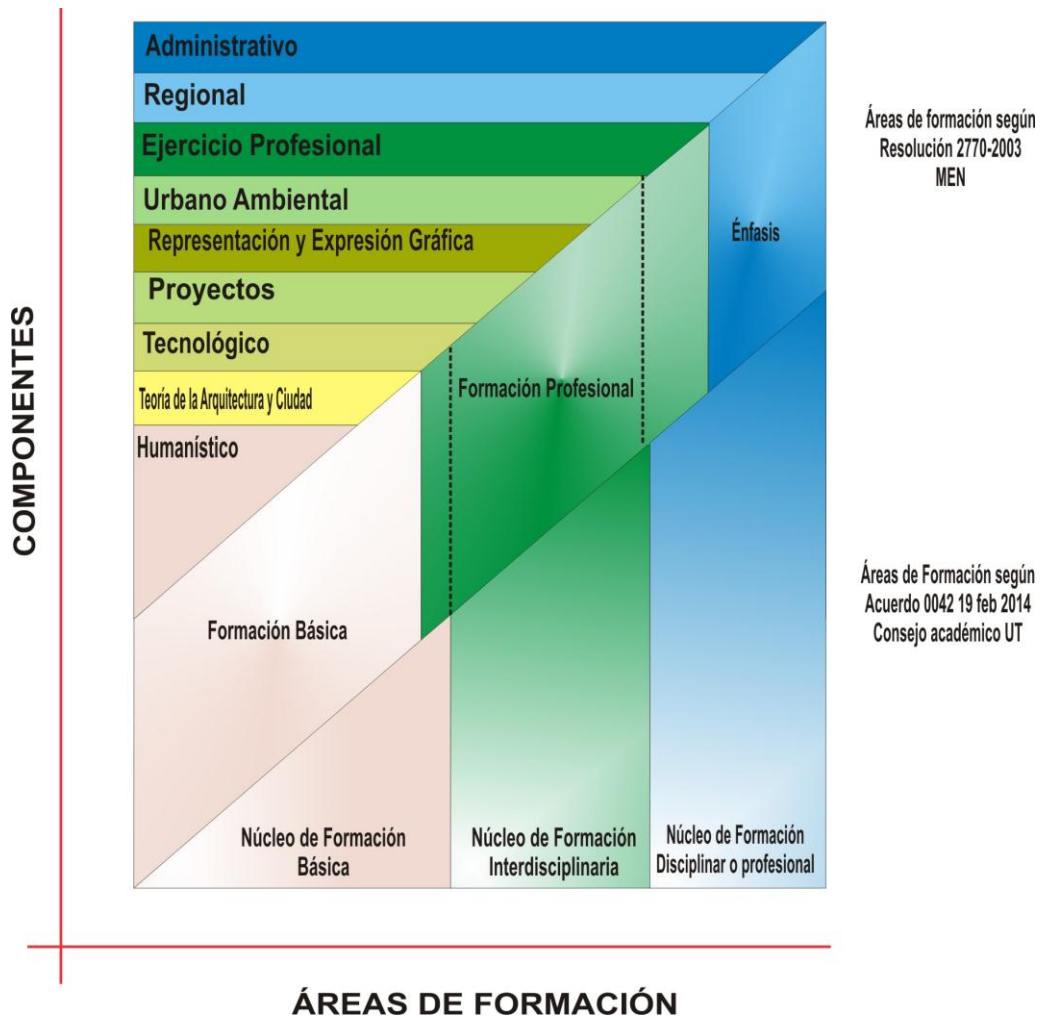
COMPONENTES

Administrativo
Regional
Ejercicio Profesional
Urbano Ambiental
Representación y Expresión Gráfica
Proyectos
Tecnológico
Teoría de la Arquitectura y Ciudad
Humanístico

Énfasis
Formación Profesional
Formación Básica

Áreas de formación según Resolución 2770-2003 MEN

Áreas de Formación según Acuerdo 0042 19 feb 2014 Consejo académico UT

Núcleo de Formación Básica
Núcleo de Formación Interdisciplinaria
Núcleo de Formación Disciplinar o profesional

ÁREAS DE FORMACIÓN